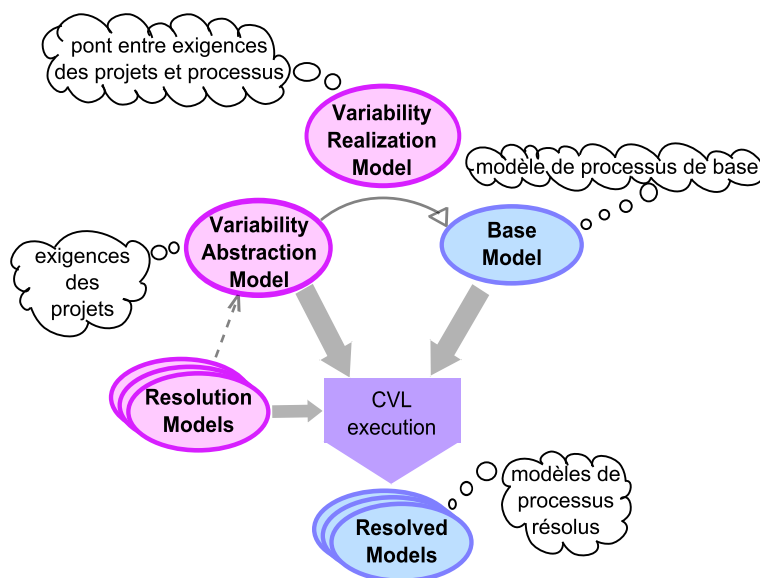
pont entre exigences des projets et processus

Variability Realization Model

modèle de processus de base

Variability Abstraction Model

Base Model

exigences des projets

Resolution Models

CVL execution

modèles de processus résolus

Resolved Models